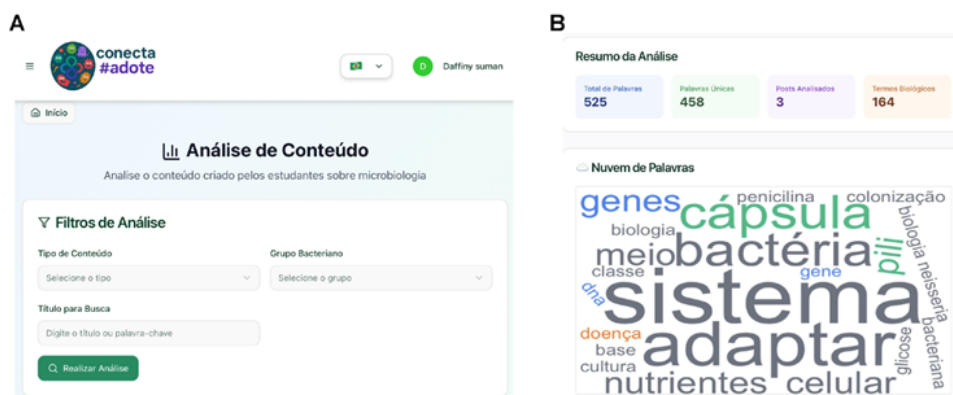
A

conecta #adote

D Daffiny suman

Início

Análise de Conteúdo

Analise o conteúdo criado pelos estudantes sobre microbiologia

Filtros de Análise

Tipo de Conteúdo

Selecione o tipo

Grupo Bacteriano

Selecione o grupo

Título para Busca

Digite o título ou palavra-chave

Realizar Análise

B

Resumo da Análise

| Total de Palavras | Palavras Únicas | Posts Analisados | Termos Biológicos |
|---|---|---|---|
| 525 | 458 | 3 | 164 |

Nuvem de Palavras

genes penicilina colonização cápsula biologia meio bactéria pili biologia neisseria classe gene dna sistema doença adaptar base glicose bacteriana cultura nutrientes celular